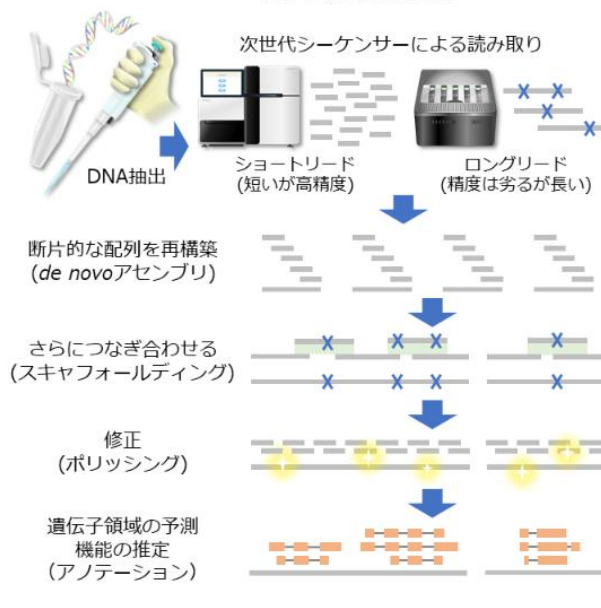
次世代シーケンサーによる読み取り

DNA抽出

ショートリード
(短いが高精度)

ロングリード
(精度は劣るが長い)

断片的な配列を再構築
(*de novo*アセンブリ)

さらにつなぎ合わせる
(スキャフォールディング)

修正
(ポリッシング)

遺伝子領域の予測
機能の推定
(アノテーション)